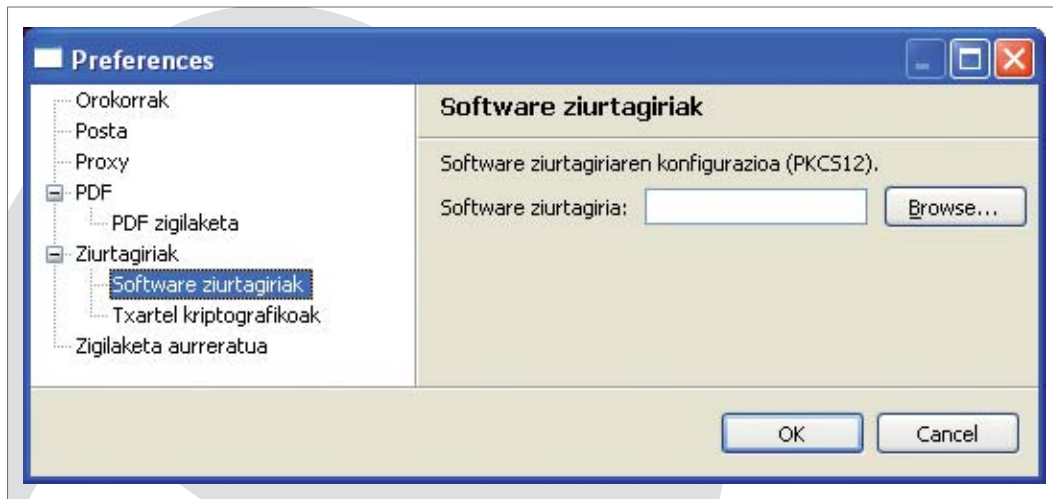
Preferences

Orokorrak
Posta
Proxy
PDF
PDF zigilaketa
Ziurtagiriak
Software ziurtagiriak
Txartel kriptografikoak
Zigilaketa aurreratua

Software ziurtagiriak

Software ziurtagiriaren konfigurazioa (PKCS12).

Software ziurtagiria:

Browse...

OK

Cancel